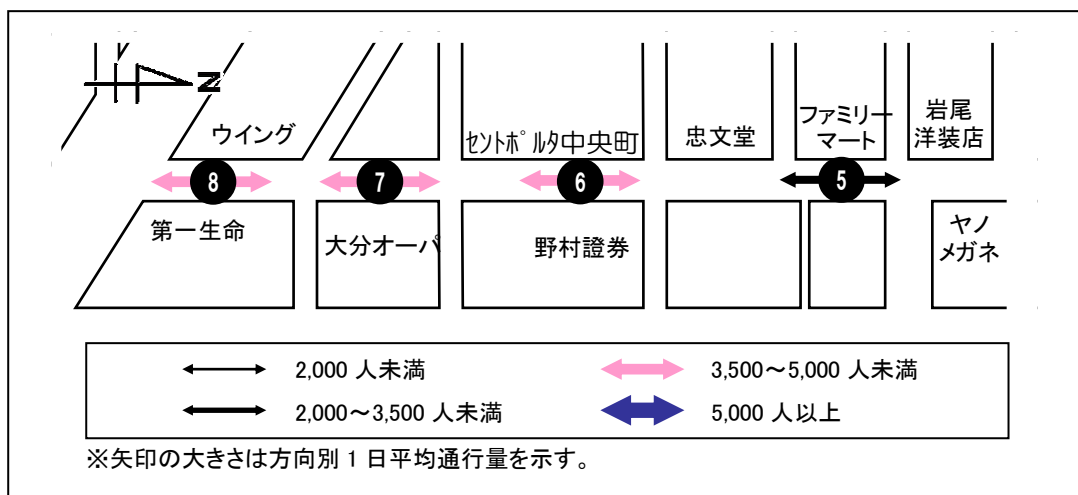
N

ウイング

セントポルタ中央町

忠文堂

ファミリーマート

岩尾洋装店

8

7

6

5

第一生命

大分オーパ

野村證券

ヤノメガネ

2,000 人未満

3,500～5,000 人未満

2,000～3,500 人未満

5,000 人以上

※矢印の大きさは方向別 1 日平均通行量を示す。